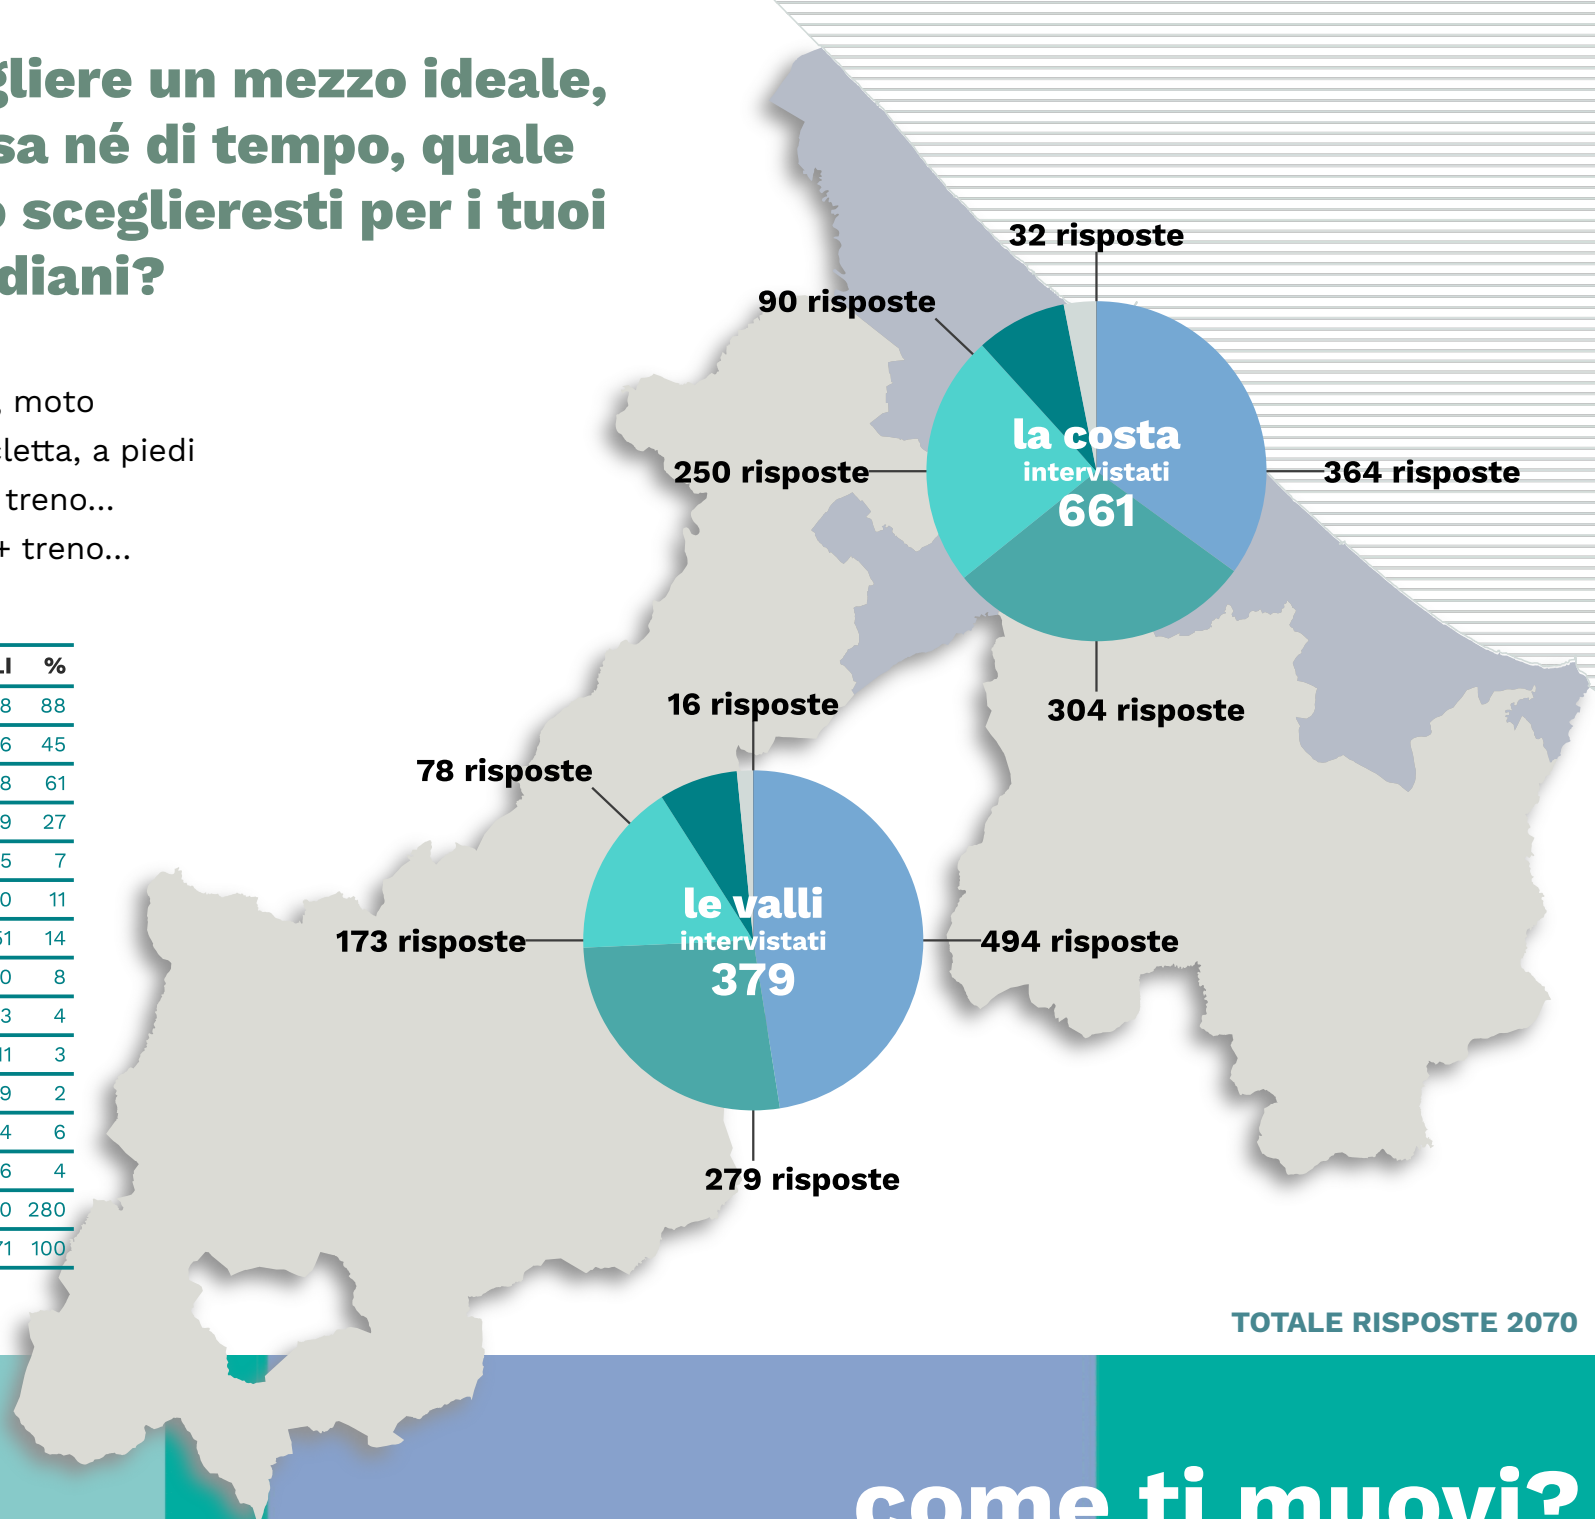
gliere un mezzo ideale, sa né di tempo, quale sceglieresti per i tuoi diani?

, moto
letta, a piedi
treno...
+ treno...

| .I | % |
|---|---|
| 8 | 88 |
| 6 | 45 |
| 8 | 61 |
| 9 | 27 |
| 5 | 7 |
| 0 | 11 |
| 51 | 14 |
| 0 | 8 |
| 3 | 4 |
| 11 | 3 |
| 9 | 2 |
| 4 | 6 |
| 6 | 4 |
| 0 | 280 |
| 71 | 100 |

32 risposte
90 risposte
250 risposte
la costa
intervistati
661
364 risposte
304 risposte

16 risposte
78 risposte
173 risposte
le valli
intervistati
379
494 risposte
279 risposte

TOTALE RISPOSTE 2070

come ti muovi?